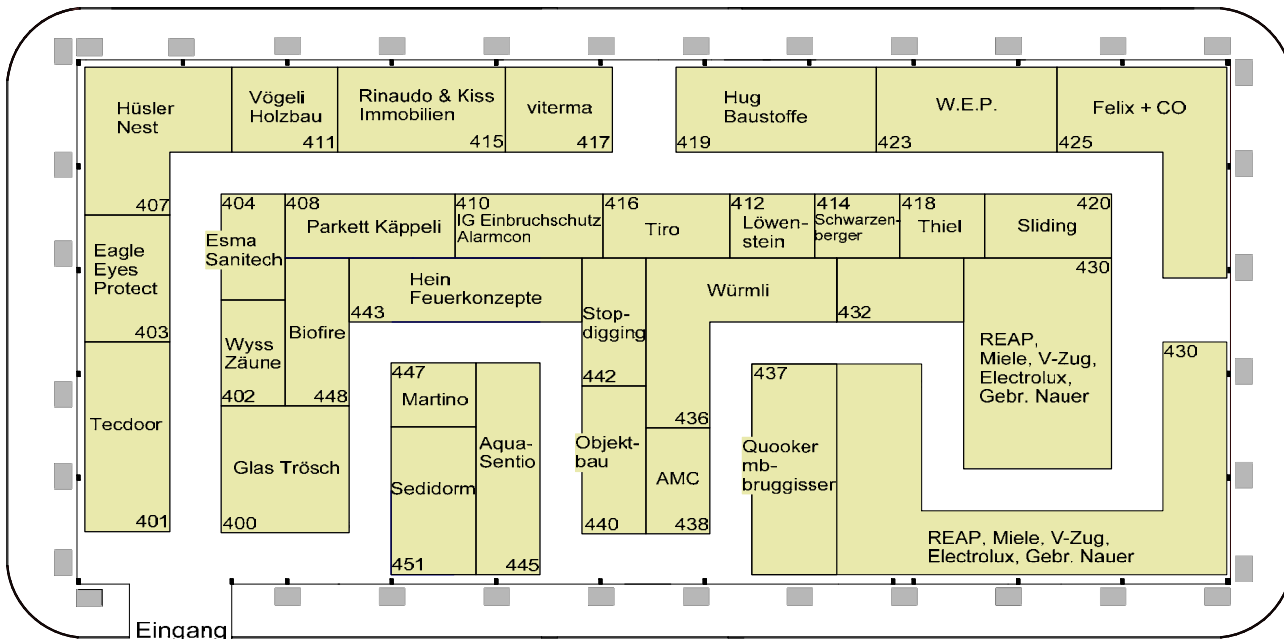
Hüsler Nest
407
Vögeli Holzbau
411
Rinaudo & Kiss Immobilien
415
viterma
417
Hug Baustoffe
419
W.E.P.
423
Felix + CO
425

404
Esma Sanitech
408
Parkett Käppeli
410
IG Einbruchschutz Alarmcon
416
Tiro
412
Löwenstein
414
Schwarzenberger
418
Thiel
420
Sliding

Eagle Eyes Protect
403
Hein Feuerkonzepte
443
Stopdigging
442
Würmli
432
430
REAP, Miele, V-Zug, Electrolux, Gebr. Nauer

Wyss Zäune
402
Biofire
448
447
Martino
Aqua-Sentio
445
Sedidorm
451
Objektbau
440
436
AMC
438
437
Quooker mb-bruggisser
430
REAP, Miele, V-Zug, Electrolux, Gebr. Nauer

Tecdoor
401
Glas Trösch
400

Eingang